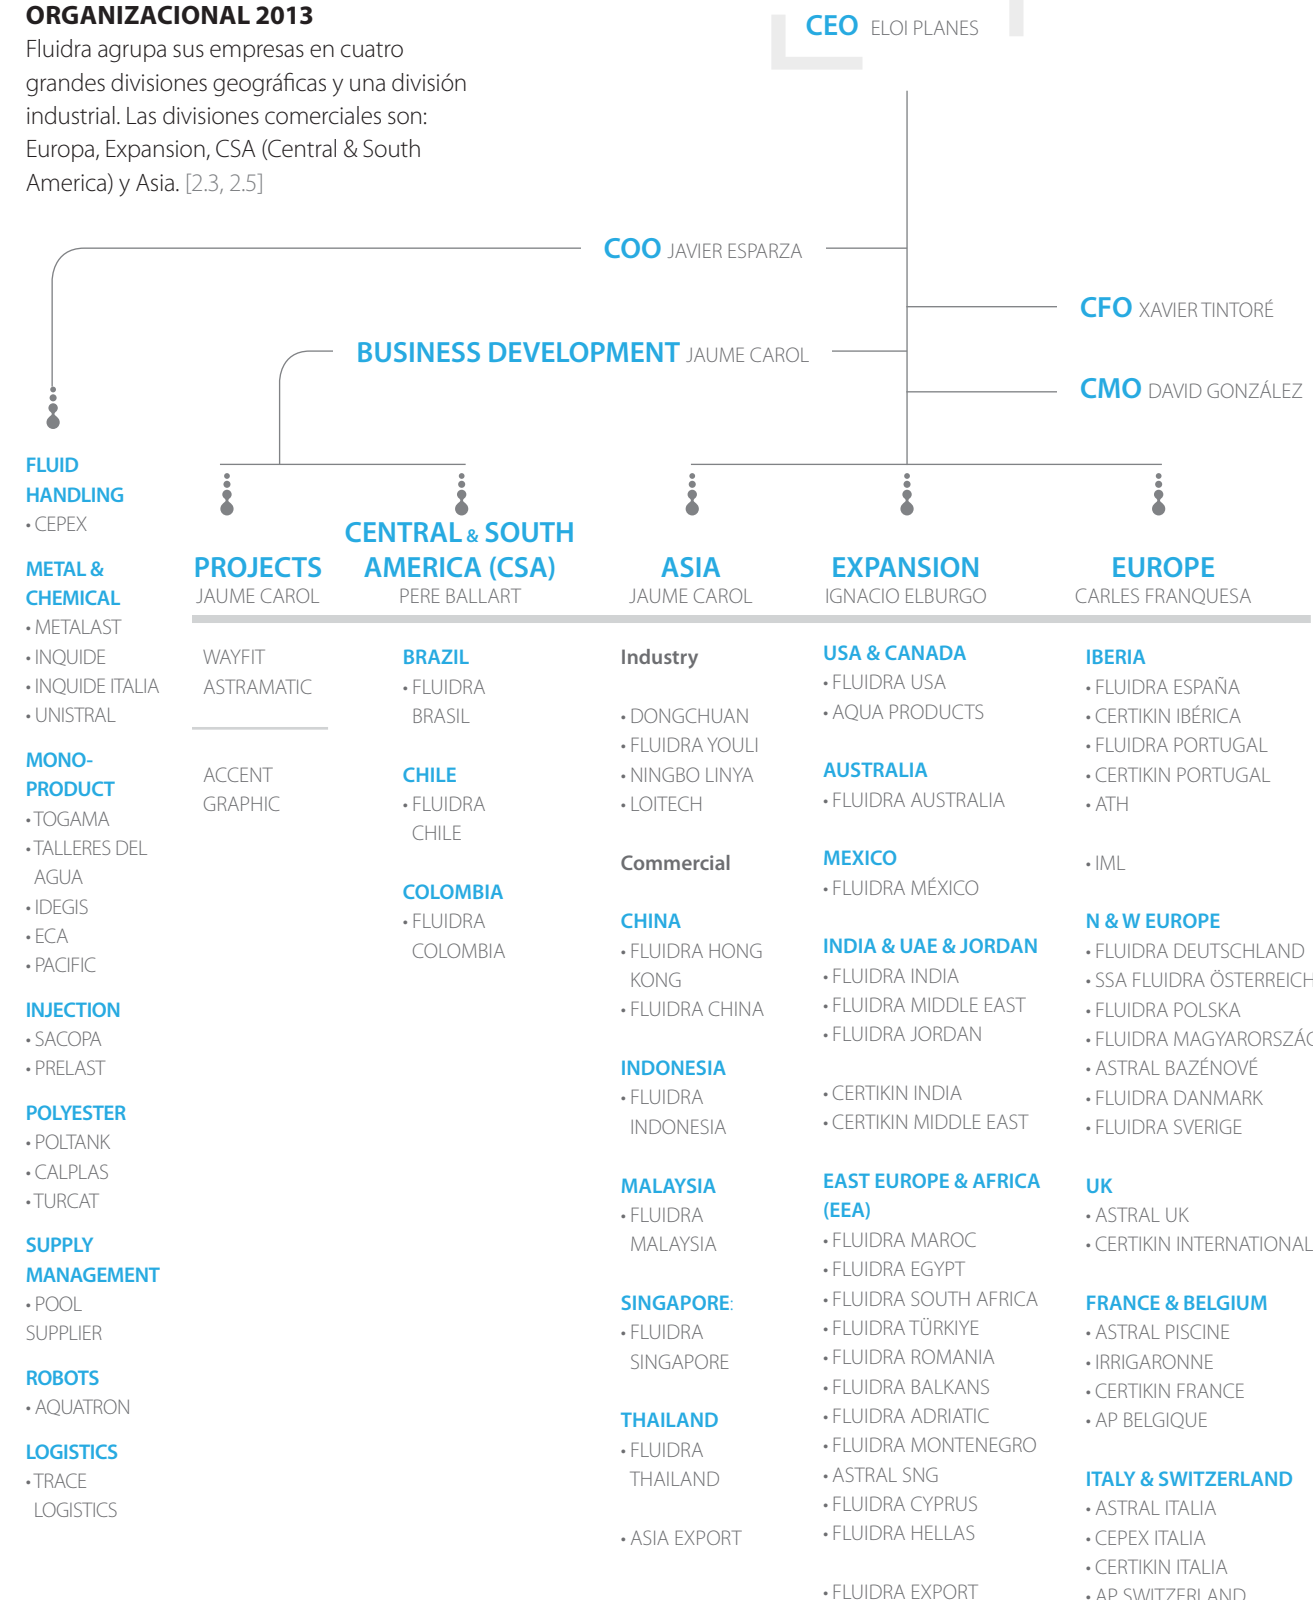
ORGANIZACIONAL 2013
Fluidra agrupa sus empresas en cuatro grandes divisiones geográficas y una división industrial. Las divisiones comerciales son: Europa, Expansion, CSA (Central & South America) y Asia. [2.3, 2.5]

CEO ELOI PLANES

COO JAVIER ESPARZA

CFO XAVIER TINTORÉ

BUSINESS DEVELOPMENT JAUME CAROL

CMO DAVID GONZÁLEZ

FLUID HANDLING
• CEPEX

METAL & CHEMICAL
• METALAST
• INQUIDE
• INQUIDE ITALIA
• UNISTRAL

MONO-PRODUCT
• TOGAMA
• TALLERES DEL AGUA
• IDEGIS
• ECA
• PACIFIC

INJECTION
• SACOPA
• PRELAST

POLYESTER
• POLTANK
• CALPLAS
• TURCAT

SUPPLY MANAGEMENT
• POOL SUPPLIER

ROBOTS
• AQUATRON

LOGISTICS
• TRACE LOGISTICS

PROJECTS
JAUME CAROL

WAYFIT
ASTRAMATIC

ACCENT GRAPHIC

CENTRAL & SOUTH AMERICA (CSA)
PERE BALLART

BRAZIL
• FLUIDRA BRASIL

CHILE
• FLUIDRA CHILE

COLOMBIA
• FLUIDRA COLOMBIA

ASIA
JAUME CAROL

Industry
• DONGCHUAN
• FLUIDRA YOULI
• NINGBO LINYA
• LOITECH

Commercial

CHINA
• FLUIDRA HONG KONG
• FLUIDRA CHINA

INDONESIA
• FLUIDRA INDONESIA

MALAYSIA
• FLUIDRA MALAYSIA

SINGAPORE:
• FLUIDRA SINGAPORE

THAILAND
• FLUIDRA THAILAND

• ASIA EXPORT

EXPANSION
IGNACIO ELBURGO

USA & CANADA
• FLUIDRA USA
• AQUA PRODUCTS

AUSTRALIA
• FLUIDRA AUSTRALIA

MEXICO
• FLUIDRA MÉXICO

INDIA & UAE & JORDAN
• FLUIDRA INDIA
• FLUIDRA MIDDLE EAST
• FLUIDRA JORDAN

• CERTIKIN INDIA
• CERTIKIN MIDDLE EAST

EAST EUROPE & AFRICA (EEA)
• FLUIDRA MAROC
• FLUIDRA EGYPT
• FLUIDRA SOUTH AFRICA
• FLUIDRA TÜRKIYE
• FLUIDRA ROMANIA
• FLUIDRA BALKANS
• FLUIDRA ADRIATIC
• FLUIDRA MONTENEGRO
• ASTRAL SNG
• FLUIDRA CYPRUS
• FLUIDRA HELLAS

• FLUIDRA EXPORT

EUROPE
CARLES FRANQUESA

IBERIA
• FLUIDRA ESPAÑA
• CERTIKIN IBÉRICA
• FLUIDRA PORTUGAL
• CERTIKIN PORTUGAL
• ATH

• IML

N & W EUROPE
• FLUIDRA DEUTSCHLAND
• SSA FLUIDRA ÖSTERREICH
• FLUIDRA POLSKA
• FLUIDRA MAGYARORSZÁG
• ASTRAL BAZÉNOVÉ
• FLUIDRA DANMARK
• FLUIDRA SVERIGE

UK
• ASTRAL UK
• CERTIKIN INTERNATIONAL

FRANCE & BELGIUM
• ASTRAL PISCINE
• IRRIGARONNE
• CERTIKIN FRANCE
• AP BELGIQUE

ITALY & SWITZERLAND
• ASTRAL ITALIA
• CEPEX ITALIA
• CERTIKIN ITALIA
• AP SWITZERLAND